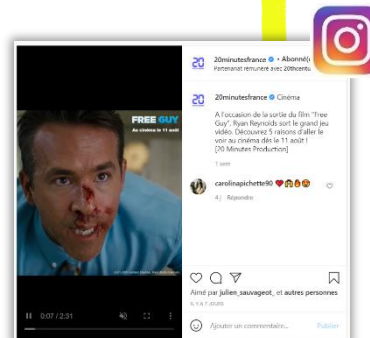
FREE GUY
Au cinéma le 11 août

20minutesfrance • Abonné(e)
Partenariat rémunéré avec 20thcentu

20minutesfrance Cinéma
A l'occasion de la sortie du film "Free Guy", Ryan Reynolds sort le grand jeu vidéo. Découvrez 5 raisons d'aller le voir au cinéma dès le 11 août !
[20 Minutes Production]

1 sem

carolinapichette90 ❤️🙈😍
4 j Répondre

0:07 / 2:31

Aimé par julien_sauvageot_ et autres personnes

Ajouter un commentaire...
Publier